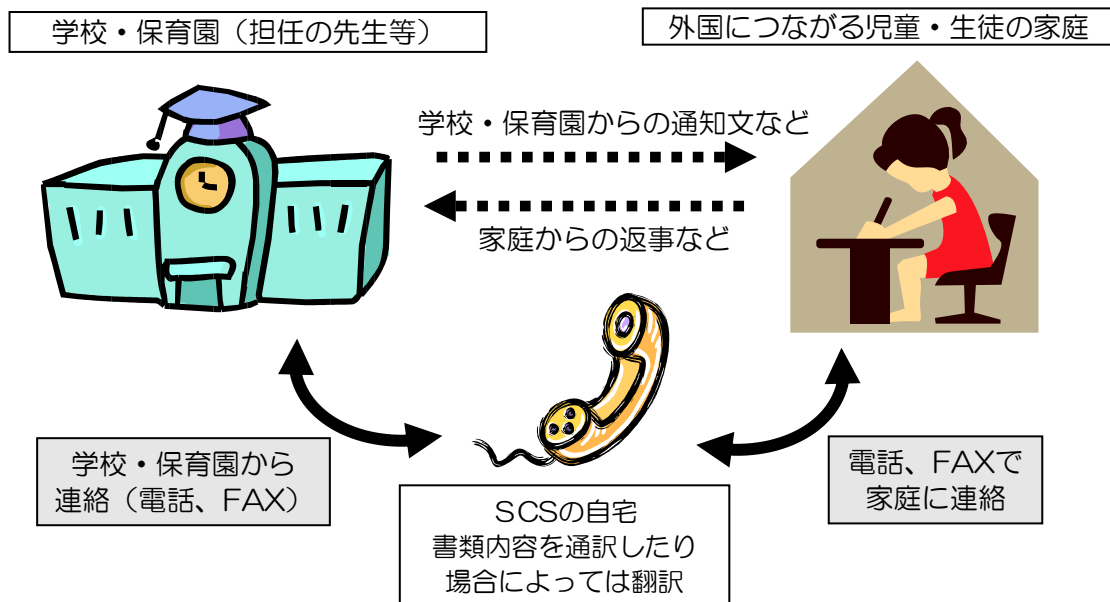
学校・保育園（担任の先生等）

外国につながる児童・生徒の家庭

学校・保育園からの通知文など

家庭からの返事など

学校・保育園から連絡（電話、FAX）

電話、FAXで家庭に連絡

SCSの自宅
書類内容を通訳したり
場合によっては翻訳